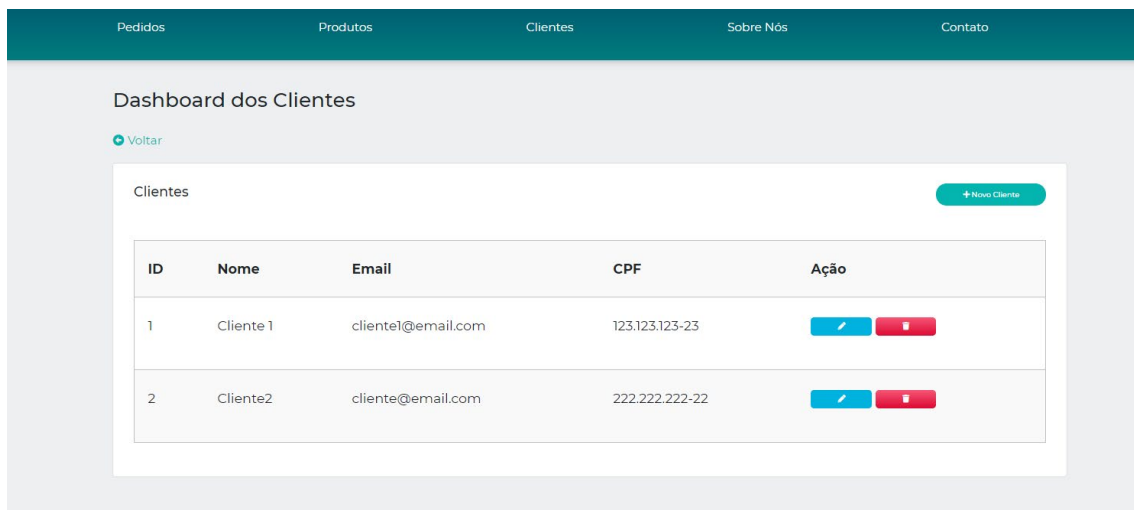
Pedidos Produtos Clientes Sobre Nós Contato

Dashboard dos Clientes

Voltar

Clientes

+ Novo Cliente

| ID | Nome | Email | CPF | Ação |
|---|---|---|---|---|
| 1 | Cliente 1 | cliente1@email.com | 123.123.123-23 | |
| 2 | Cliente2 | cliente@email.com | 222.222.222-22 | |